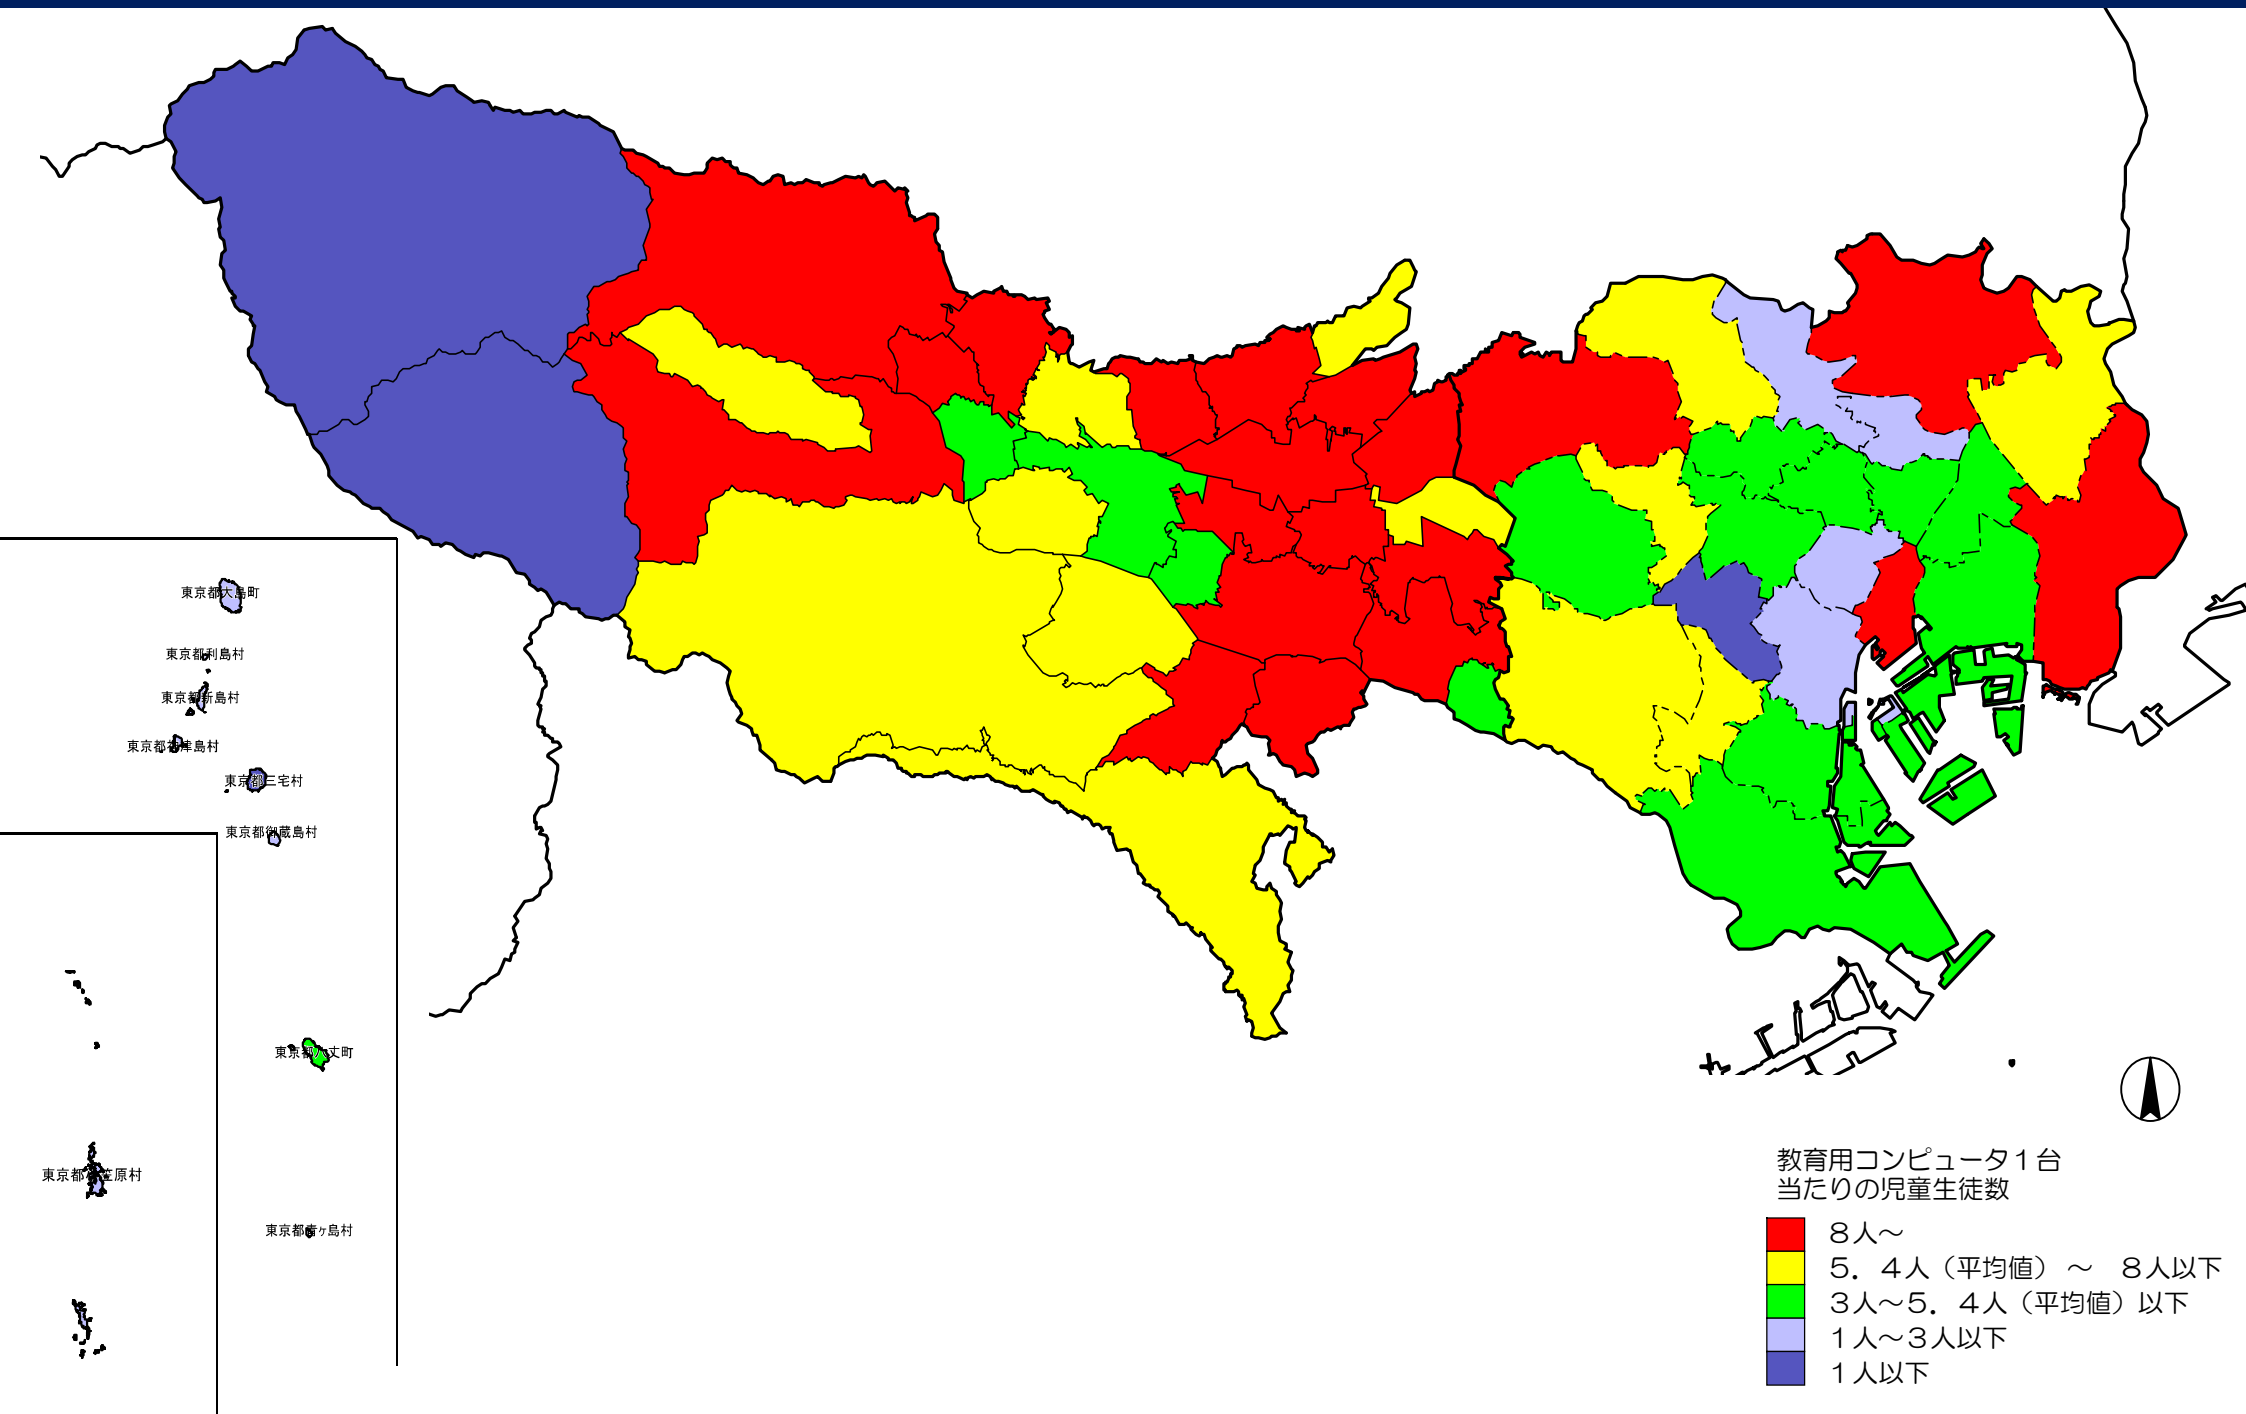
東京都大島町
東京都利島村
東京都新島村
東京都神津島村
東京都三宅村
東京都御蔵島村
東京都八丈町
東京都小笠原村
東京都青ヶ島村

教育用コンピュータ１台当たりの児童生徒数

８人～
５．４人（平均値）～ ８人以下
３人～５．４人（平均値）以下
１人～３人以下
１人以下